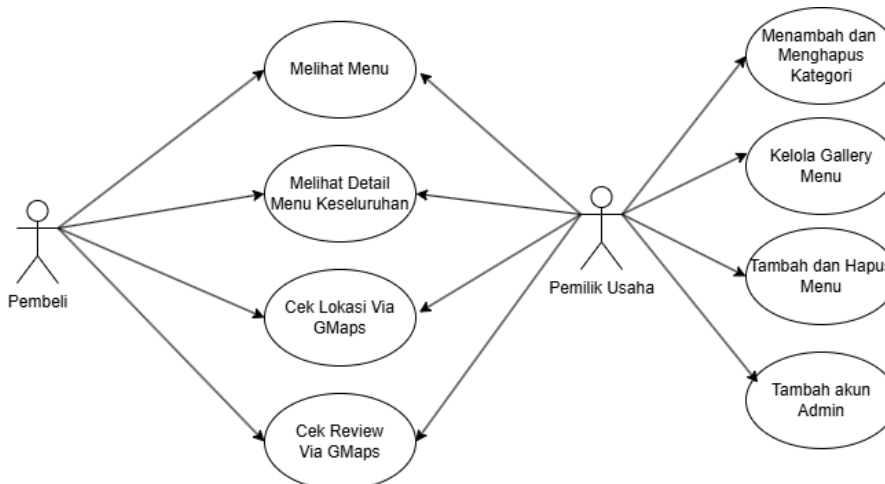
Melihat Menu

Melihat Detail Menu Keseluruhan

Cek Lokasi Via GMaps

Cek Review Via GMaps

Pembeli

Pemilik Usaha

Menambah dan Menghapus Kategori

Kelola Gallery Menu

Tambah dan Hapu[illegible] Menu

Tambah akun Admin